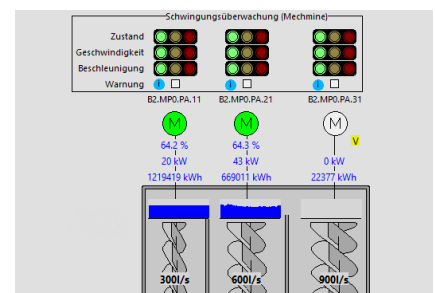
Schwingungsüberwachung (Mechmine)

Zustand
Geschwindigkeit
Beschleunigung
Warnung

B2.MP0.PA.11
B2.MP0.PA.21
B2.MP0.PA.31

M
M
M
V

64.2 %
20 kW
1219419 kWh

64.3 %
43 kW
669011 kWh

0 kW
22377 kWh

300l/s
600l/s
900l/s